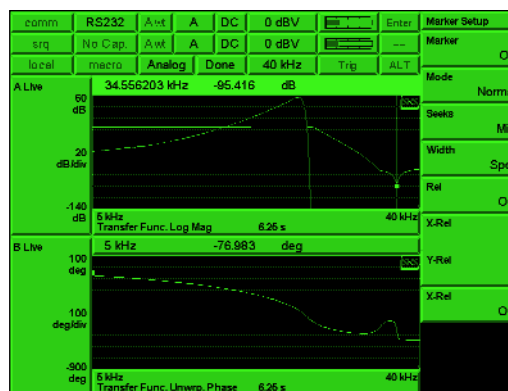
comm RS232 Awt A DC 0 dBV Enter
srq No Cap. Awt A DC 0 dBV --
local macro Analog Done 40 kHz Trig ALT

Marker Setup
Marker O
Mode Norm
Seeks Mi
Width Sp
Rel O
X-Rel
Y-Rel
X-Rel O

A Live 34.556203 kHz -95.416 dB
50 dB
20 dB/div
-140 dB
5 kHz
Transfer Func. Log Mag 6.26 s
40 kHz

B Live 5 kHz -76.983 deg
100 deg
100 deg/div
-900 deg
5 kHz
Transfer Func. Unwrp. Phase 6.26 s
40 kHz